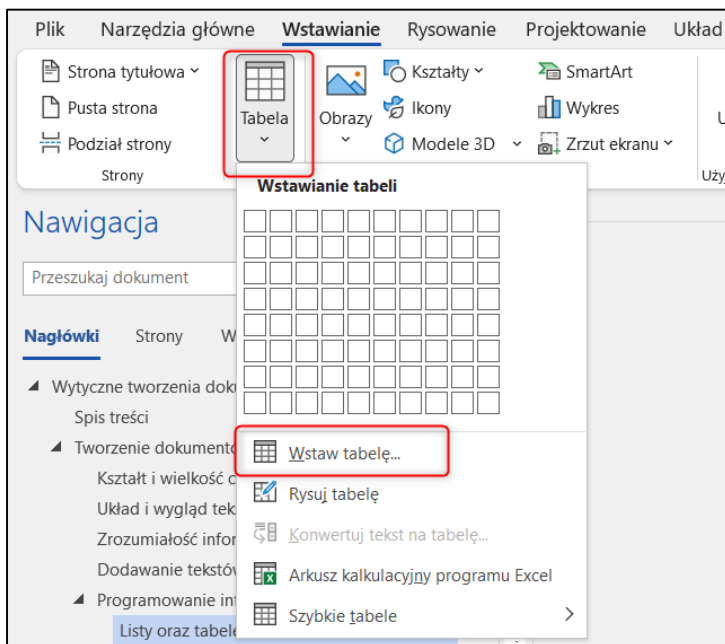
Plik Narzędzia główne Wstawianie Rysowanie Projektowanie Układ

Strona tytułowa
Pusta strona
Podział strony
Strony

Tabela

Obrazy

Kształty
Ikony
Modele 3D

SmartArt
Wykres
Zrzut ekranu

U
Uży

Nawigacja

Przeszukaj dokument

Nagłówki Strony W

Wytyczne tworzenia dok
Spis treści
Tworzenie dokument
Kształt i wielkość c
Układ i wygląd tek
Zrozumiałość infor
Dodawanie tekstów
Programowanie in
Listy oraz tabele

Wstawianie tabeli

Wstaw tabelę...
Rysuj tabelę
Konwertuj tekst na tabelę...
Arkusz kalkulacyjny programu Excel
Szybkie tabele